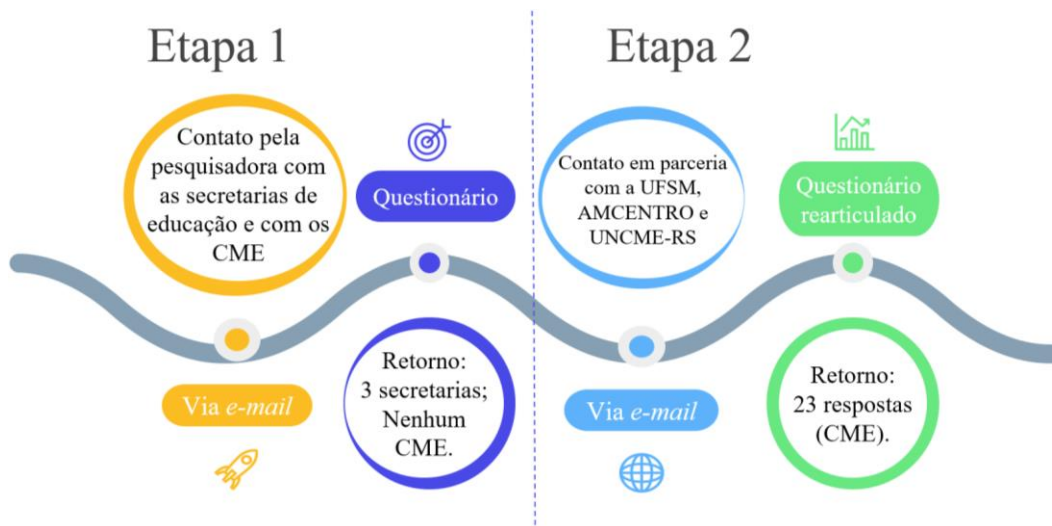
Etapa 1

Contato pela pesquisadora com as secretarias de educação e com os CME

Questionário

Via *e-mail*

Retorno: 3 secretarias; Nenhum CME.

Etapa 2

Contato em parceria com a UFSM, AMCENTRO e UNCME-RS

Questionário rearticulado

Via *e-mail*

Retorno: 23 respostas (CME).